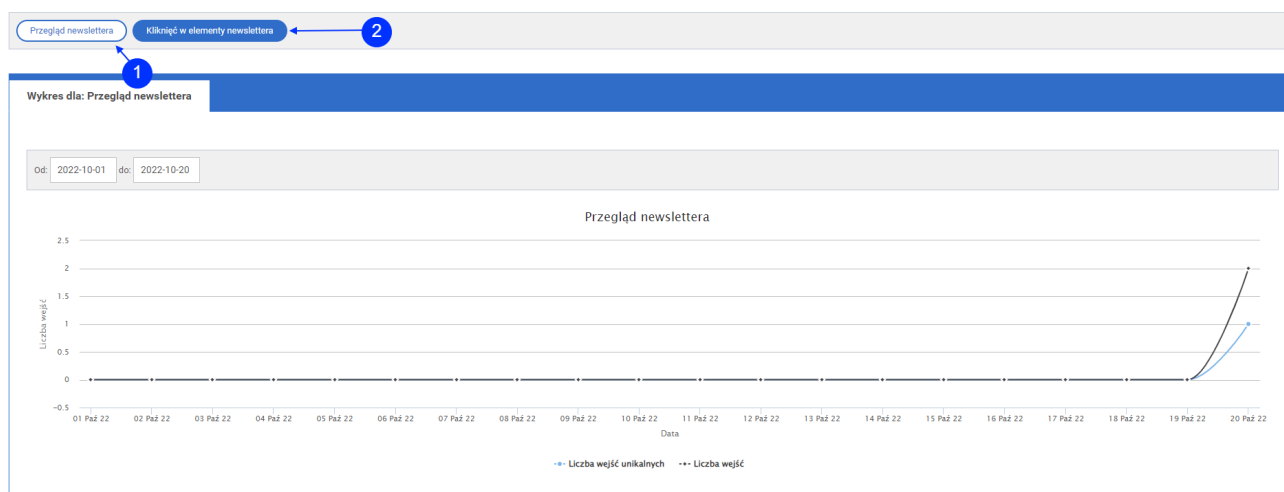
Przegląd newslettera

Kliknięć w elementy newslettera

2

1

Wykres dla: Przegląd newslettera

Od: 2022-10-01 do: 2022-10-20

Przegląd newslettera

2.5
2
1.5
1
0.5
0
−0.5

Liczba wejść

01 Paź 22 02 Paź 22 03 Paź 22 04 Paź 22 05 Paź 22 06 Paź 22 07 Paź 22 08 Paź 22 09 Paź 22 10 Paź 22 11 Paź 22 12 Paź 22 13 Paź 22 14 Paź 22 15 Paź 22 16 Paź 22 17 Paź 22 18 Paź 22 19 Paź 22 20 Paź 22

Data

Liczba wejść unikalnych
Liczba wejść